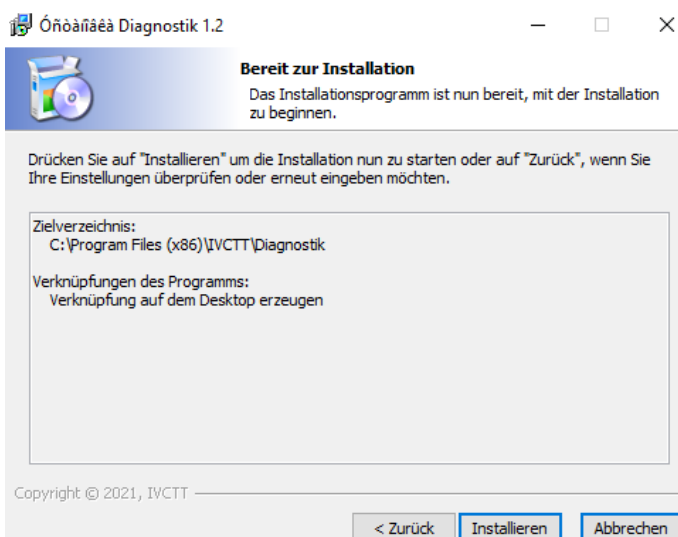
Óñòàíîâêà Diagnostik 1.2

Bereit zur Installation

Das Installationsprogramm ist nun bereit, mit der Installation zu beginnen.

Drücken Sie auf "Installieren" um die Installation nun zu starten oder auf "Zurück", wenn Sie Ihre Einstellungen überprüfen oder erneut eingeben möchten.

Zielverzeichnis:
C:\Program Files (x86)\IVCTT\Diagnostik

Verknüpfungen des Programms:
Verknüpfung auf dem Desktop erzeugen

Copyright © 2021, IVCTT

< Zurück
Installieren
Abbrechen